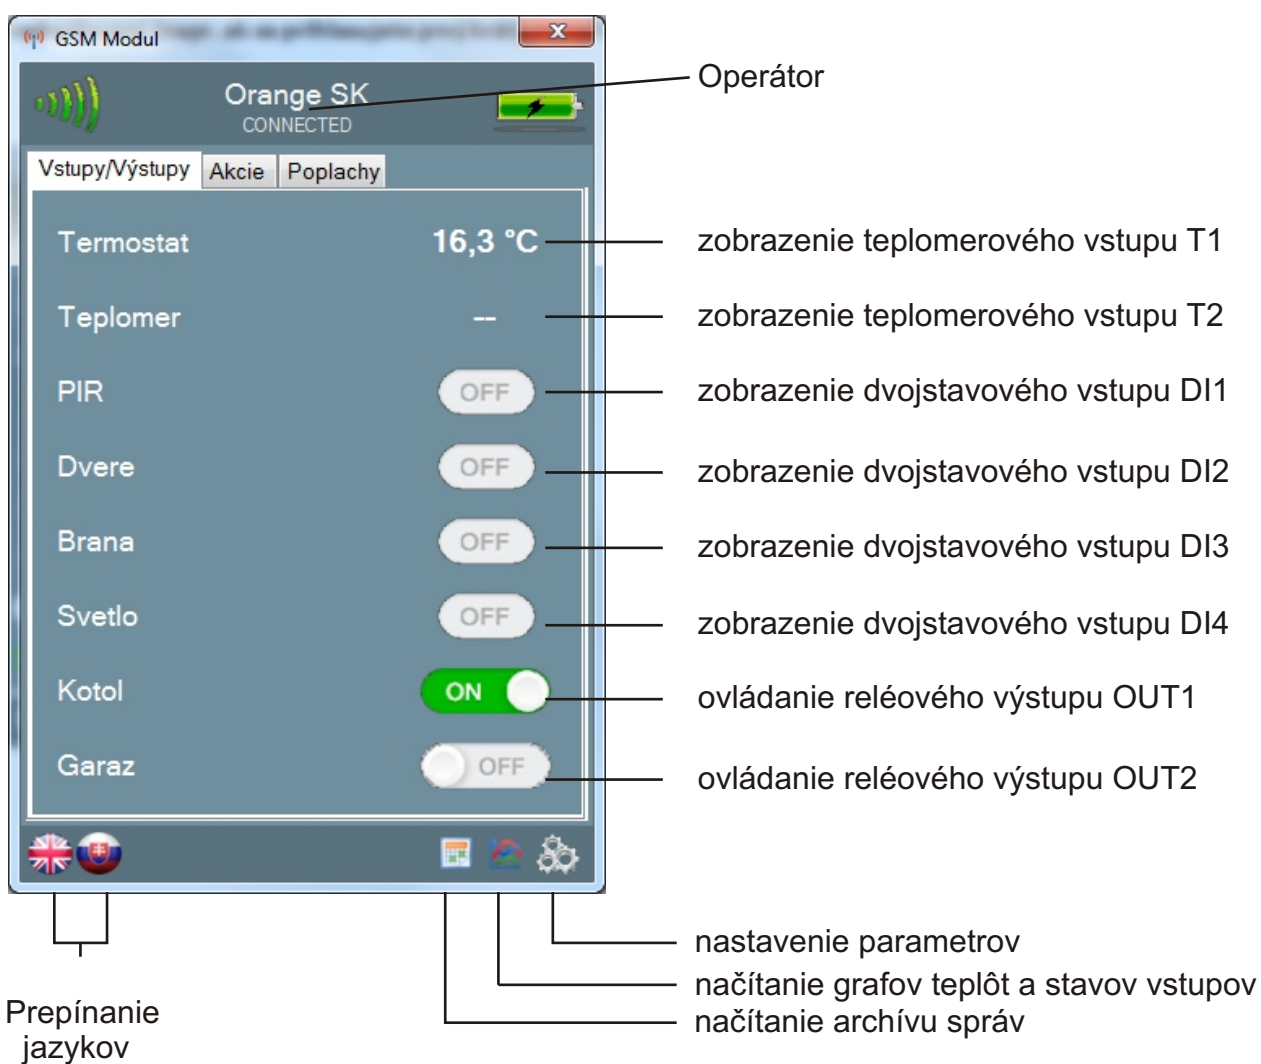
GSM Modul

Orange SK
CONNECTED

Operátor

Vstupy/Výstupy | Akcie | Poplachy

Termostat 16,3 °C — zobrazenie teplomerového vstupu T1

Teplomer -- — zobrazenie teplomerového vstupu T2

PIR OFF — zobrazenie dvojstavového vstupu DI1

Dvere OFF — zobrazenie dvojstavového vstupu DI2

Brana OFF — zobrazenie dvojstavového vstupu DI3

Svetlo OFF — zobrazenie dvojstavového vstupu DI4

Kotol ON — ovládanie reléového výstupu OUT1

Garaz OFF — ovládanie reléového výstupu OUT2

nastavenie parametrov
načítanie grafov teplôt a stavov vstupov
načítanie archívu správ

Prepínanie jazykov